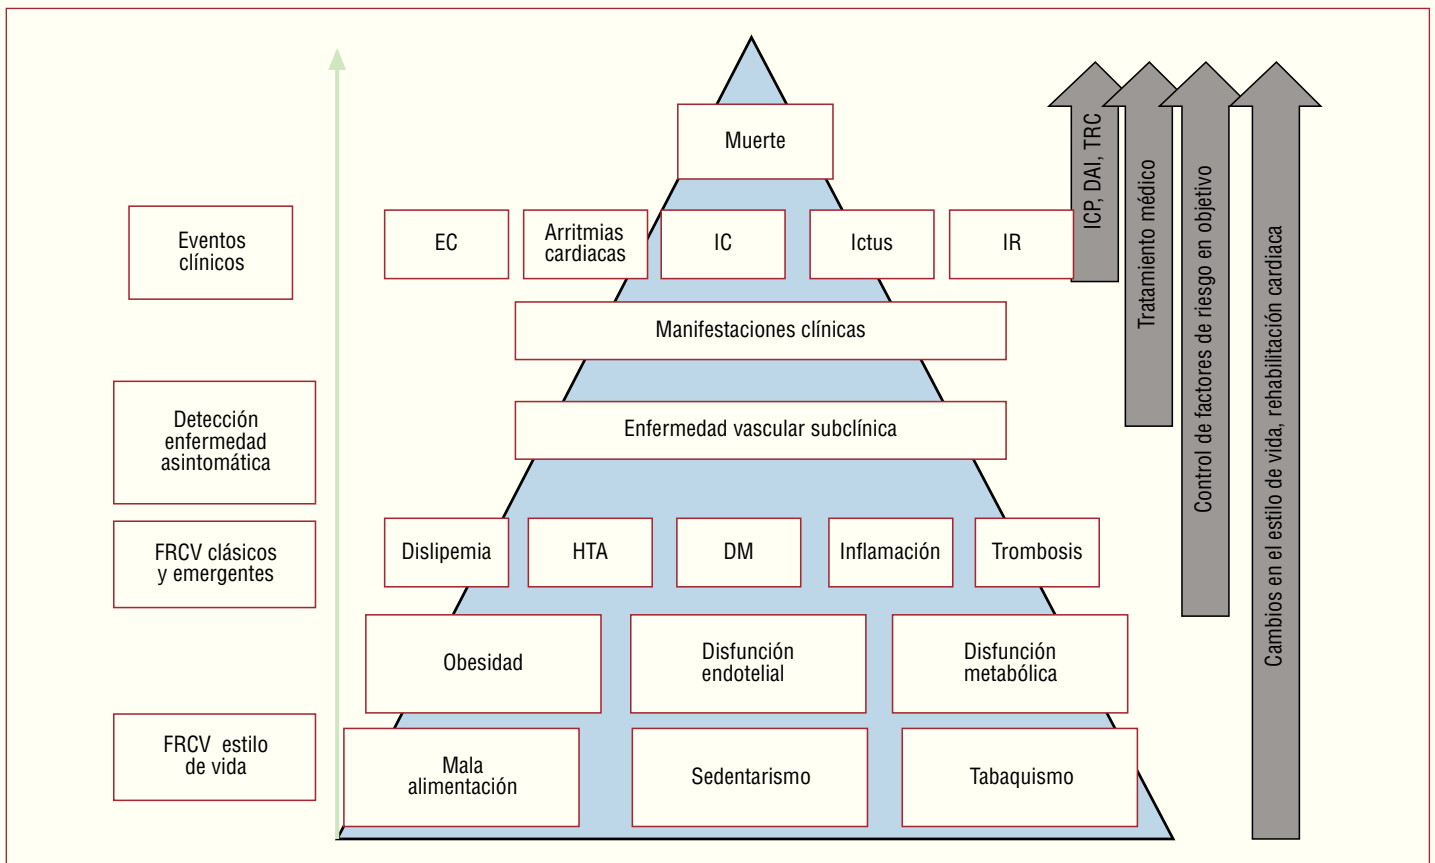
Muerte

Eventos clínicos

EC

Arritmias cardiacas

IC

Ictus

IR

Manifestaciones clínicas

Detección enfermedad asintomática

Enfermedad vascular subclínica

FRCV clásicos y emergentes

Dislipemia

HTA

DM

Inflamación

Trombosis

Obesidad

Disfunción endotelial

Disfunción metabólica

FRCV estilo de vida

Mala alimentación

Sedentarismo

Tabaquismo

ICP, DAI, TRC

Tratamiento médico

Control de factores de riesgo en objetivo

Cambios en el estilo de vida, rehabilitación cardiaca